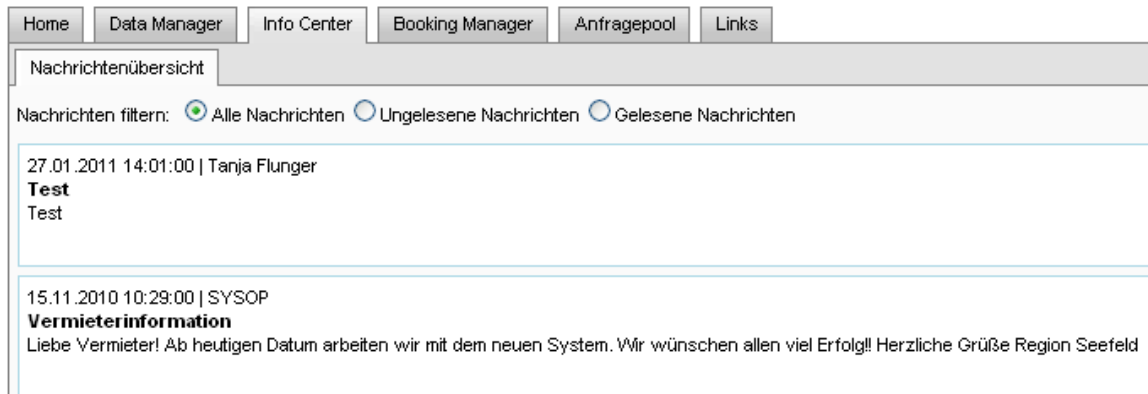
Home | Data Manager | Info Center | Booking Manager | Anfragepool | Links

Nachrichtenübersicht

Nachrichten filtern: Alle Nachrichten Ungelesene Nachrichten Gelesene Nachrichten

27.01.2011 14:01:00 | Tanja Flunger
**Test**
Test

15.11.2010 10:29:00 | SYSOP
**Vermieterinformation**
Liebe Vermieter! Ab heutigen Datum arbeiten wir mit dem neuen System. Wir wünschen allen viel Erfolg!! Herzliche Grüße Region Seefeld